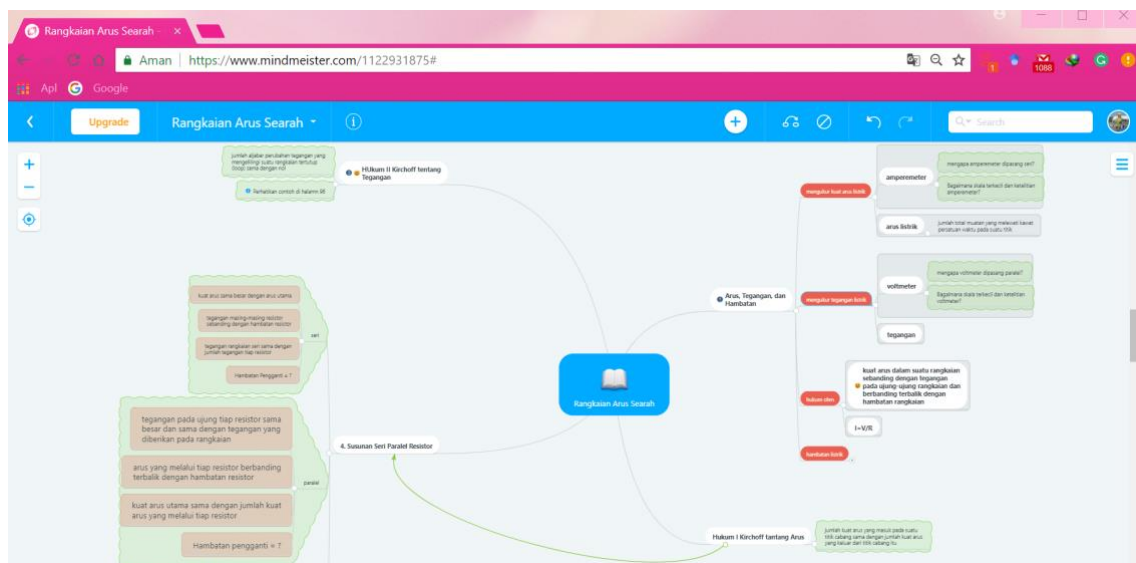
Rangkaian Arus Searah - ×

Aman | https://www.mindmeister.com/1122931875#

1088

Apl Google

Upgrade Rangkaian Arus Searah

Search

jumlah aljabar perubahan tegangan yang mengelilingi suatu rangkaian tertutup (loop) sama dengan nol

Perhatikan contoh di halaman 88

HUkum II Kirchoff tentang Tegangan

kuat arus sama besar dengan arus utama

tegangan masing-masing resistor sebanding dengan hambatan resistor

tegangan rangkaian seri sama dengan jumlah tegangan tiap resistor

Hambatan Pengganti = ?

seri

tegangan pada ujung tiap resistor sama besar dan sama dengan tegangan yang diberikan pada rangkaian

arus yang melalui tiap resistor berbanding terbalik dengan hambatan resistor

kuat arus utama sama dengan jumlah kuat arus yang melalui tiap resistor

Hambatan pengganti = ?

paralel

4. Susunan Seri Paralel Resistor

Rangkaian Arus Searah

Arus, Tegangan, dan Hambatan

mengukur kuat arus listrik

amperemeter

mengapa amperemeter dipasang seri?

Bagaimana skala terkecil dan ketelitian amperemeter?

arus listrik

jumlah total muatan yang melewati kawat persatuan waktu pada suatu titik

mengukur tegangan listrik

voltmeter

mengapa voltmeter dipasang paralel?

Bagaimana skala terkecil dan ketelitian voltmeter?

tegangan

hukum ohm

kuat arus dalam suatu rangkaian sebanding dengan tegangan pada ujung-ujung rangkaian dan berbanding terbalik dengan hambatan rangkaian

I=V/R

hambatan listrik

Hukum I Kirchoff tentang Arus

jumlah kuat arus yang masuk pada suatu titik cabang sama dengan jumlah kuat arus yang keluar dari titik cabang itu